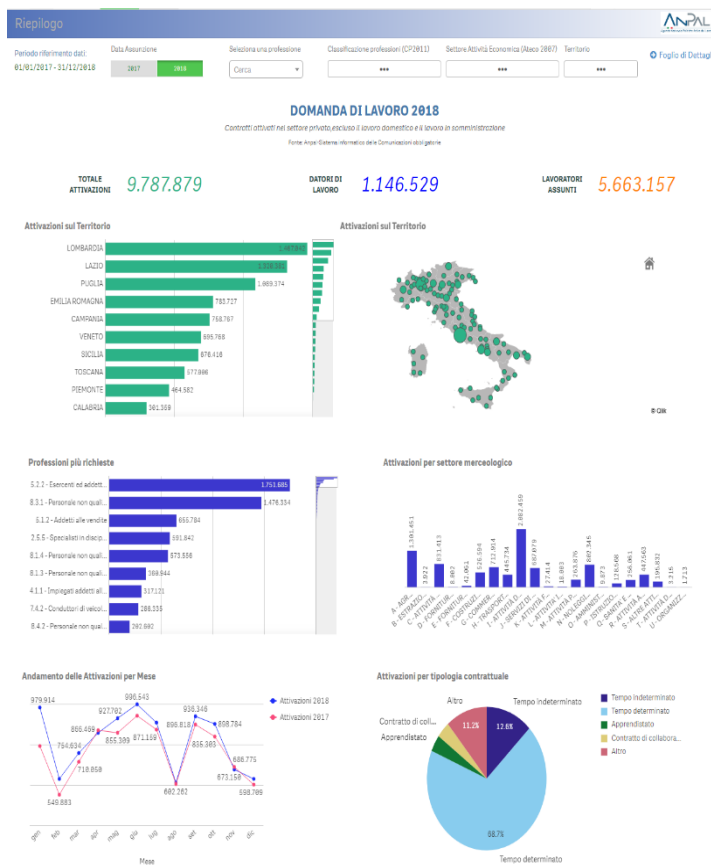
Riepilogo

ANPAL

Periodo riferimento dati
01/01/2017 - 31/12/2018

Data Assunzione
2017 2018

Seleziona una professione
Cerca

Classificazione professioni (CP2011)
***

Settore Attività Economica (Ateco 2007)
***

Territorio
***

Foglio di Dettagli

DOMANDA DI LAVORO 2018

Contratti attivati nel settore privato,escluso il lavoro domestico e il lavoro in somministrazione

Fonte: Anpal Sistema informativo delle Comunicazioni obbligatorie

TOTALE ATTIVAZIONI 9.787.879

DATORI DI LAVORO 1.146.529

LAVORATORI ASSUNTI 5.663.157

Attivazioni sul Territorio

| | |
|---|---|
| LOMBARDIA | 1.467.842 |
| LAZIO | 1.210.155 |
| PUGLIA | 1.009.374 |
| EMILIA ROMAGNA | 783.727 |
| CAMPANIA | 758.787 |
| VENETO | 695.768 |
| SICILIA | 678.418 |
| TOSCANA | 577.896 |
| PIEMONTE | 464.582 |
| CALABRIA | 301.369 |

Attivazioni sul Territorio

© Qlik

Professioni più richieste

| | |
|---|---|
| 5.2.2 - Esercenti ed addett... | 1.751.685 |
| 8.3.1 - Personale non quali... | 1.476.334 |
| 5.1.2 - Addetti alle vendite | 655.784 |
| 2.5.5 - Specialisti in discip... | 591.842 |
| 8.1.4 - Personale non quali... | 573.536 |
| 8.1.3 - Personale non quali... | 369.944 |
| 4.1.1 - Impiegati addetti all... | 317.121 |
| 7.4.2 - Conduttori di veicol... | 286.335 |
| 8.4.2 - Personale non qual... | 262.690 |

Attivazioni per settore merceologico

1.391.451, 3.922, 831.413, 8.902, 47.061, 526.594, 712.914, 445.734, 2.882.459, 687.678, 27.414, 18.993, 163.875, 882.345, 9.873, 128.686, 56.961, 447.563, 195.632, 3.215, 1.713

A - AGR..., B - ESTRAZ..., C - ATTIVITÀ..., D - FORNITUR..., E - FORNITUR..., F - COSTRUZI..., G - COMMER..., H - TRASPORT..., I - ATTIVITÀ..., J - SERVIZI DI..., K - ATTIVITÀ F..., L - ATTIVITÀ I..., M - ATTIVITÀ P..., N - NOLEGGI..., O - AMMINIST..., P - ISTRUZIO..., Q - SANITÀ E..., R - ATTIVITÀ A..., S - ALTRE ATTI..., T - ATTIVITÀ D..., U - ORGANIZZ...

Andamento delle Attivazioni per Mese

Attivazioni 2018
Attivazioni 2017

979.914, 754.634, 866.459, 718.050, 927.702, 855.309, 996.543, 871.116, 549.883, 896.818, 936.346, 855.303, 868.784, 602.282, 673.156, 686.775, 598.709

gen, feb, mar, apr, mag, giu, lug, ago, set, ott, nov, dic

Mese

Attivazioni per tipologia contrattuale

Altro
Tempo Indeterminato
Contratto di coll...
Apprendistato
11.2%
12.6%
68.7%
Tempo determinato

Tempo Indeterminato
Tempo determinato
Apprendistato
Contratto di collabora...
Altro